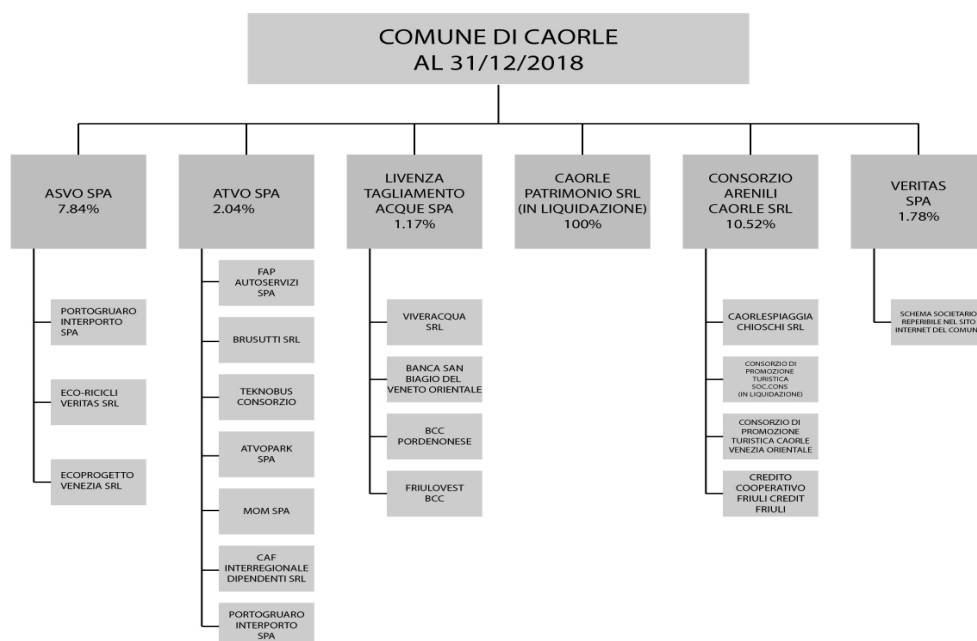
COMUNE DI CAORLE
AL 31/12/2018

ASVO SPA
7.84%

PORTOGRUARO INTERPORTO SPA

ECO-RICICLI VERITAS SRL

ECOPROGETTO VENEZIA SRL

ATVO SPA
2.04%

FAP AUTOSERVIZI SPA

BRUSUTTI SRL

TEKNOBUS CONSORZIO

ATVOPARK SPA

MOM SPA

CAF INTERREGIONALE DIPENDENTI SRL

PORTOGRUARO INTERPORTO SPA

LIVENZA TAGLIAMENTO ACQUE SPA
1.17%

VIVERACQUA SRL

BANCA SAN BIAGIO DEL VENETO ORIENTALE

BCC PORDENONESE

FRIULOVEST BCC

CAORLE PATRIMONIO SRL (IN LIQUIDAZIONE)
100%

CONSORZIO ARENILI CAORLE SRL
10.52%

CAORLESPIAGGIA CHIOSCHI SRL

CONSORZIO DI PROMOZIONE TURISTICA SOC.CONS (IN LIQUIDAZIONE)

CONSORZIO DI PROMOZIONE TURISTICA CAORLE VENEZIA ORIENTALE

CREDITO COOPERATIVO FRIULI CREDIT FRIULI

VERITAS SPA
1.78%

SCHEMA SOCIETARIO REPERIBILE NEL SITO INTERNET DEL COMUNE